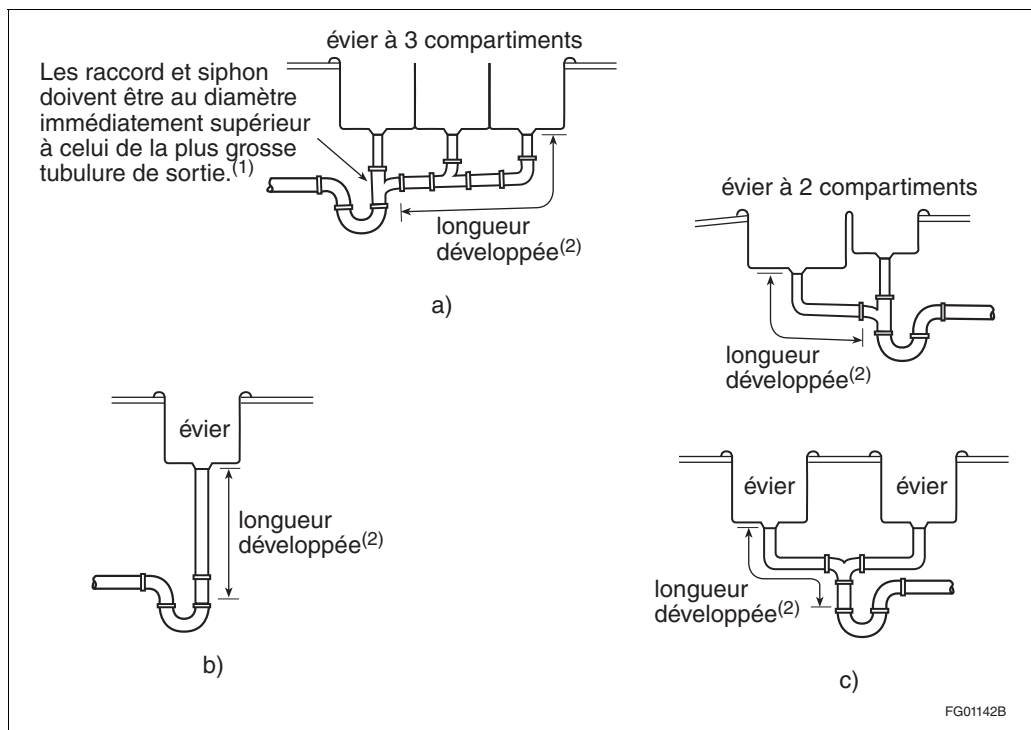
évier à 3 compartiments

Les raccord et siphon doivent être au diamètre immédiatement supérieur à celui de la plus grosse tubulure de sortie.$^{(1)}$

longueur développée$^{(2)}$

a)

évier à 2 compartiments

longueur développée$^{(2)}$

évier

longueur développée$^{(2)}$

b)

évier

évier

longueur développée$^{(2)}$

c)

FG01142B